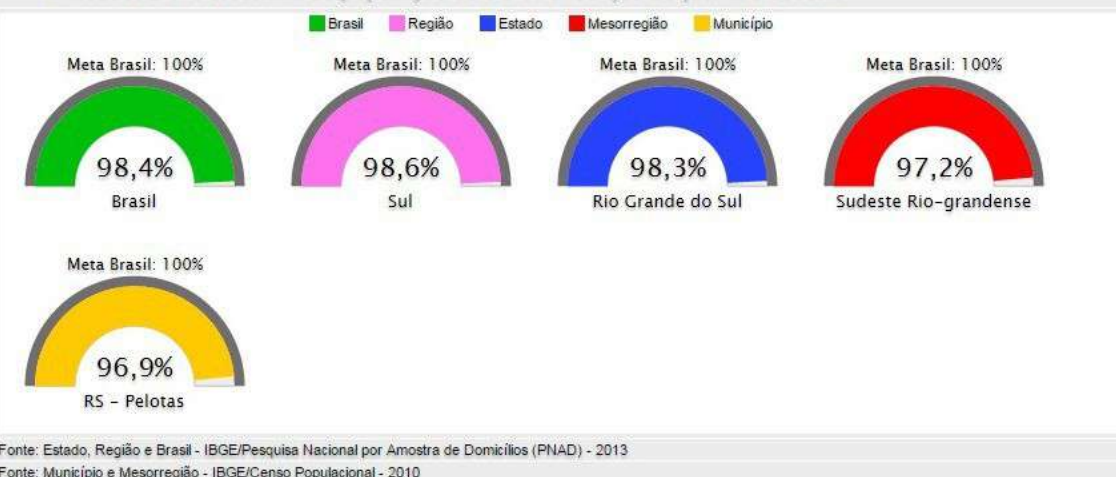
Brasil Região Estado Mesorregião Município

Meta Brasil: 100%
98,4%
Brasil

Meta Brasil: 100%
98,6%
Sul

Meta Brasil: 100%
98,3%
Rio Grande do Sul

Meta Brasil: 100%
97,2%
Sudeste Rio-grandense

Meta Brasil: 100%
96,9%
RS - Pelotas

Fonte: Estado, Região e Brasil - IBGE/Pesquisa Nacional por Amostra de Domicílios (PNAD) - 2013

Fonte: Município e Mesorregião - IBGE/Censo Populacional - 2010